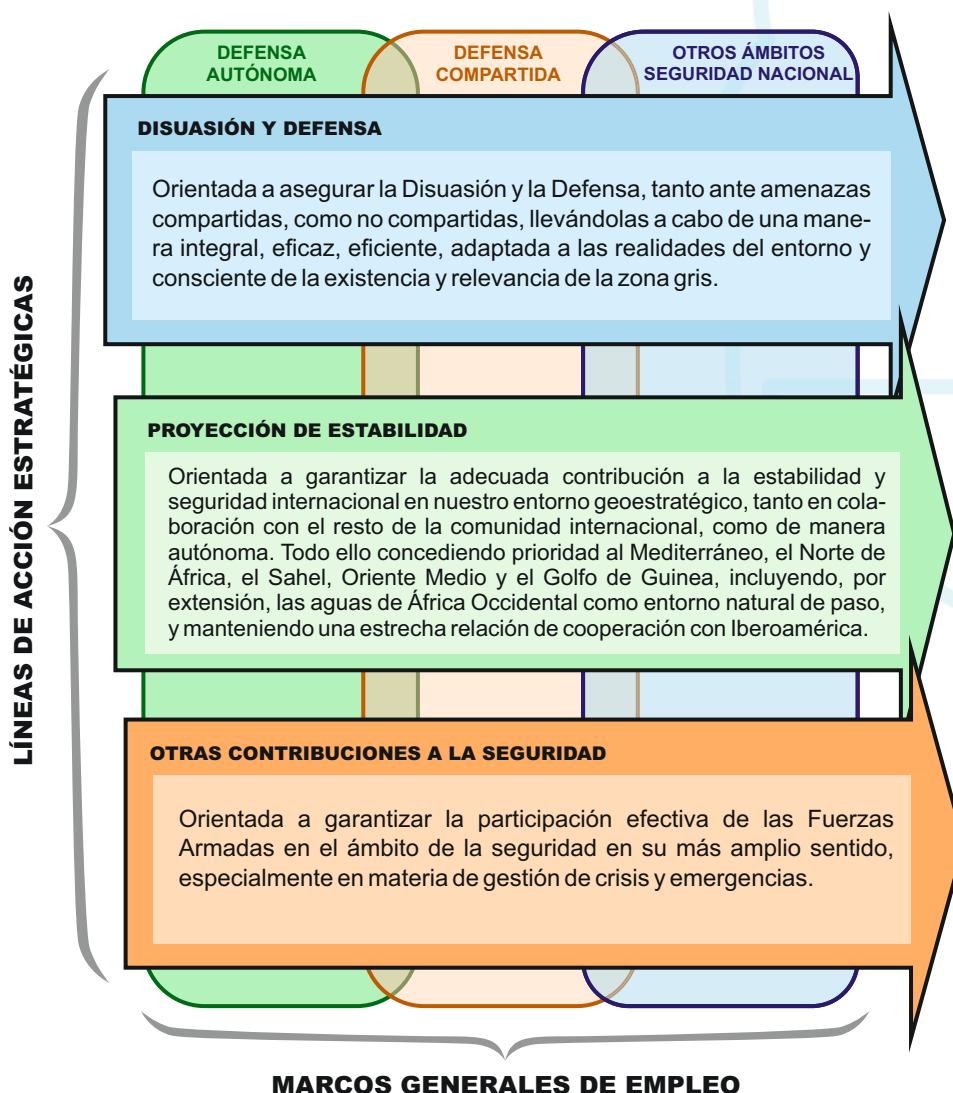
LÍNEAS DE ACCIÓN ESTRATÉGICAS

DEFENSA AUTÓNOMA

DEFENSA COMPARTIDA

OTROS ÁMBITOS SEGURIDAD NACIONAL

DISUASIÓN Y DEFENSA

Orientada a asegurar la Disuasión y la Defensa, tanto ante amenazas compartidas, como no compartidas, llevándolas a cabo de una manera integral, eficaz, eficiente, adaptada a las realidades del entorno y consciente de la existencia y relevancia de la zona gris.

PROYECCIÓN DE ESTABILIDAD

Orientada a garantizar la adecuada contribución a la estabilidad y seguridad internacional en nuestro entorno geoestratégico, tanto en colaboración con el resto de la comunidad internacional, como de manera autónoma. Todo ello concediendo prioridad al Mediterráneo, el Norte de África, el Sahel, Oriente Medio y el Golfo de Guinea, incluyendo, por extensión, las aguas de África Occidental como entorno natural de paso, y manteniendo una estrecha relación de cooperación con Iberoamérica.

OTRAS CONTRIBUCIONES A LA SEGURIDAD

Orientada a garantizar la participación efectiva de las Fuerzas Armadas en el ámbito de la seguridad en su más amplio sentido, especialmente en materia de gestión de crisis y emergencias.

MARCOS GENERALES DE EMPLEO